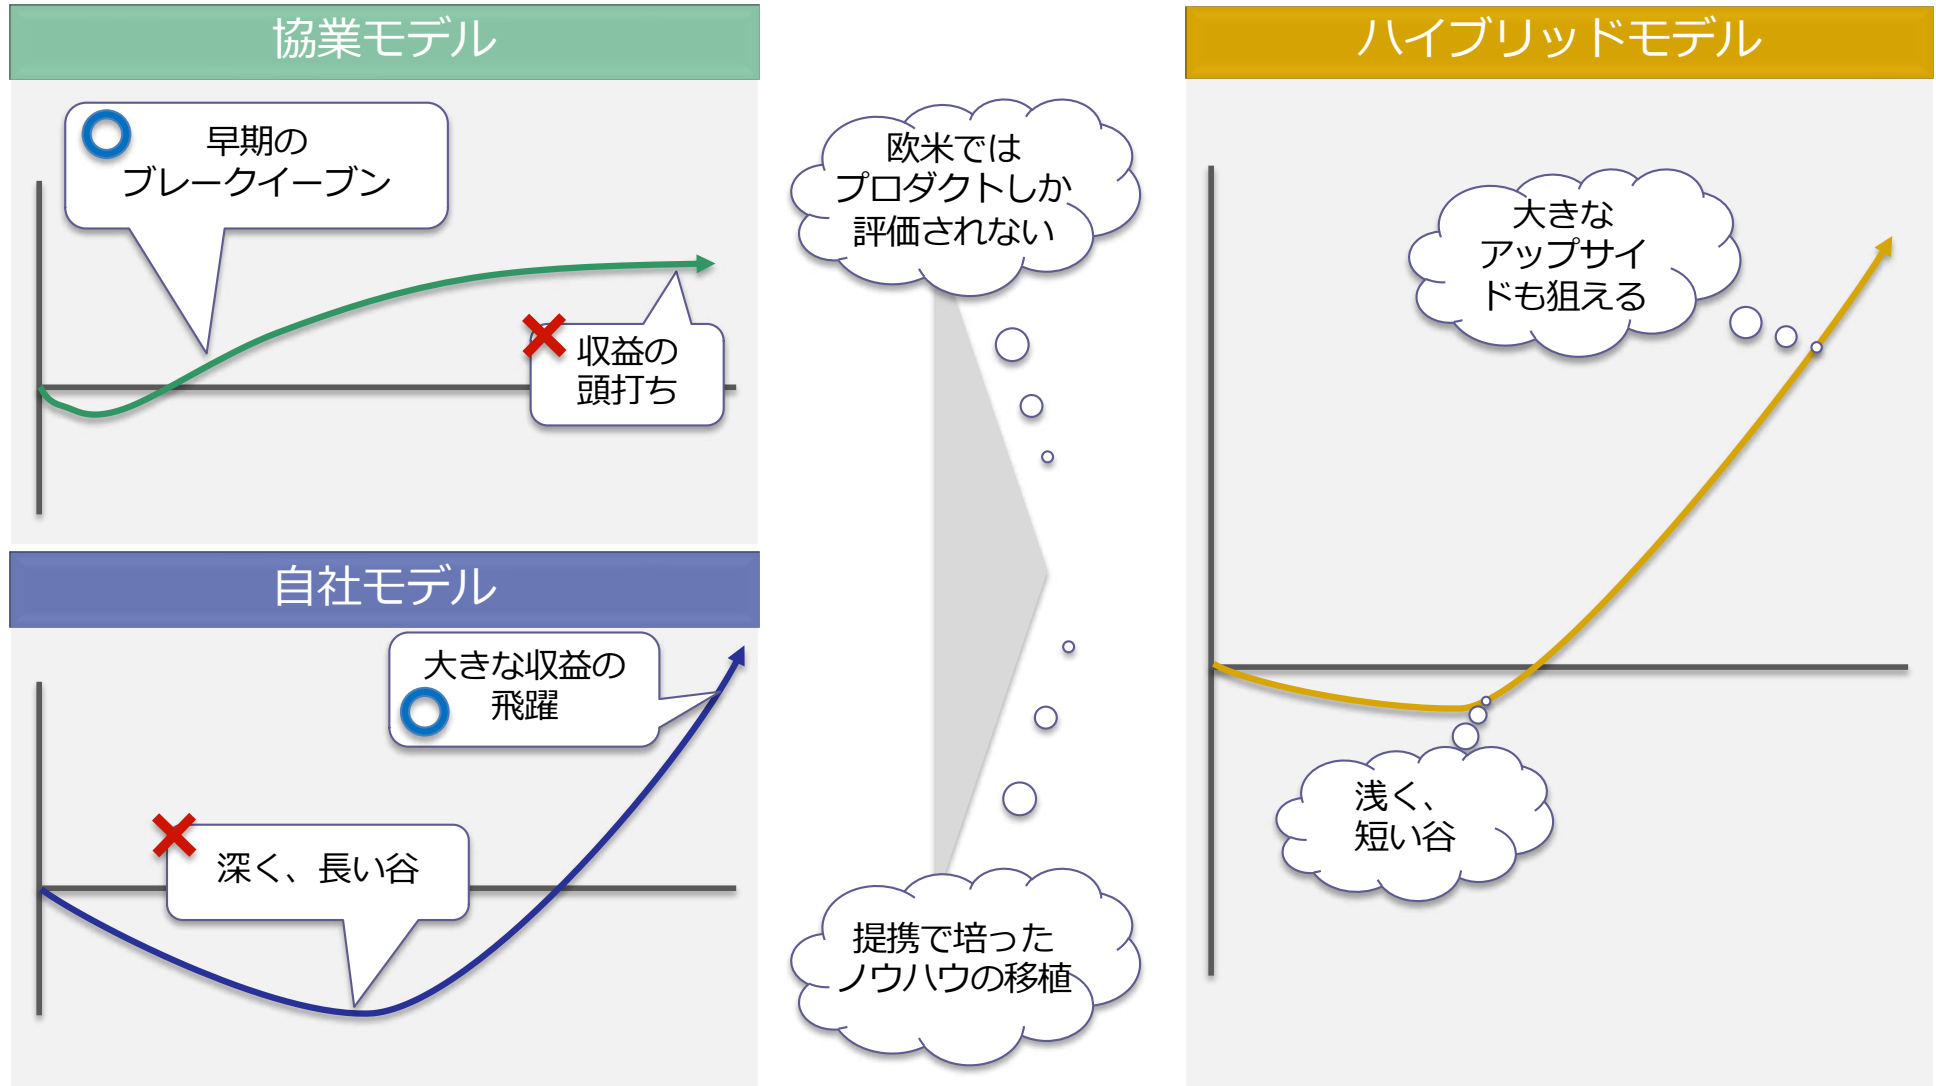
協業モデル

早期の
ブレークイーブン

収益の
頭打ち

自社モデル

大きな収益の
飛躍

深く、長い谷

欧米では
プロダクトしか
評価されない

提携で培った
ノウハウの移植

ハイブリッドモデル

大きな
アップサイ
ドも狙える

浅く、
短い谷